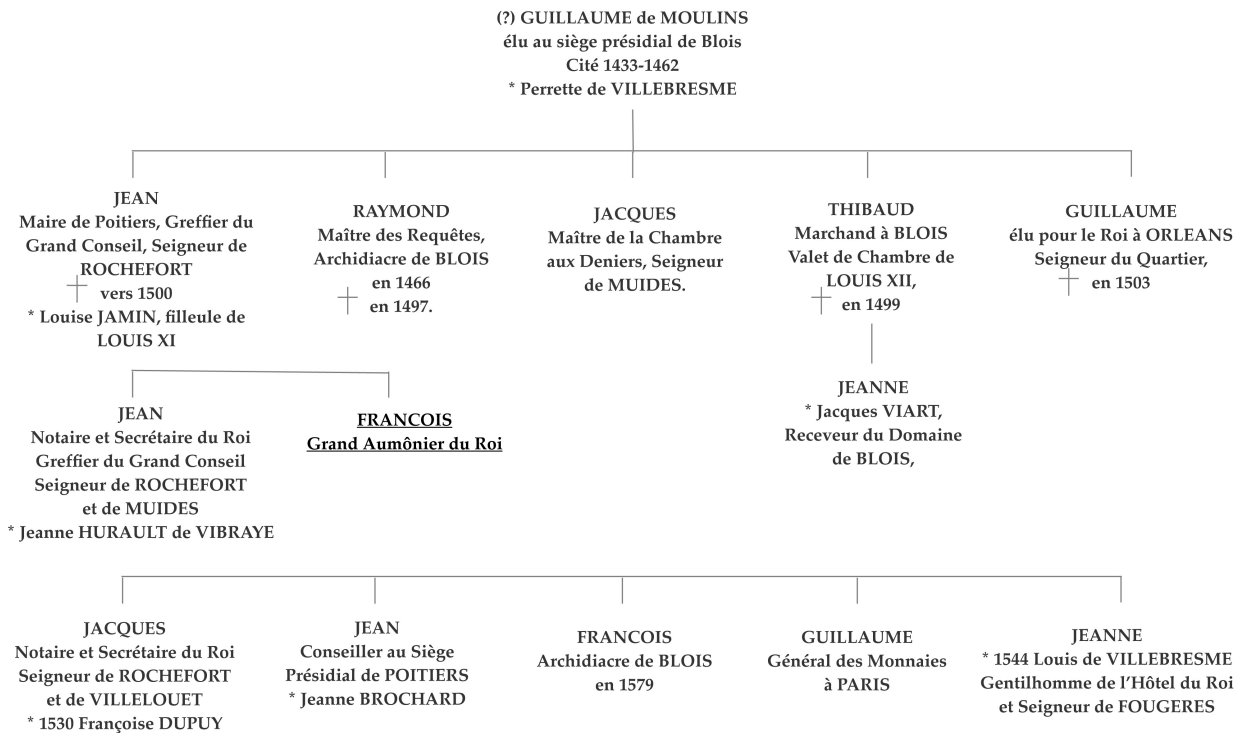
(?) GUILLAUME de MOULINS
élu au siège présidial de Blois
Cité 1433-1462
* Perrette de VILLEBRESME

JEAN
Maire de Poitiers, Greffier du Grand Conseil, Seigneur de ROCHEFORT
† vers 1500
* Louise JAMIN, filleule de LOUIS XI

RAYMOND
Maître des Requêtes, Archidiacre de BLOIS en 1466
† en 1497.

JACQUES
Maître de la Chambre aux Deniers, Seigneur de MUIDES.

THIBAUD
Marchand à BLOIS
Valet de Chambre de LOUIS XII,
† en 1499

GUILLAUME
élu pour le Roi à ORLEANS
Seigneur du Quartier,
† en 1503

JEAN
Notaire et Secrétaire du Roi
Greffier du Grand Conseil
Seigneur de ROCHEFORT et de MUIDES
* Jeanne HURAULT de VIBRAYE

FRANCOIS
Grand Aumônier du Roi

JEANNE
* Jacques VIART,
Receveur du Domaine de BLOIS,

JACQUES
Notaire et Secrétaire du Roi
Seigneur de ROCHEFORT et de VILLELOUET
* 1530 Françoise DUPUY

JEAN
Conseiller au Siège Présidial de POITIERS
* Jeanne BROCHARD

FRANCOIS
Archidiacre de BLOIS en 1579

GUILLAUME
Général des Monnaies à PARIS

JEANNE
* 1544 Louis de VILLEBRESME
Gentilhomme de l'Hôtel du Roi et Seigneur de FOUGERES